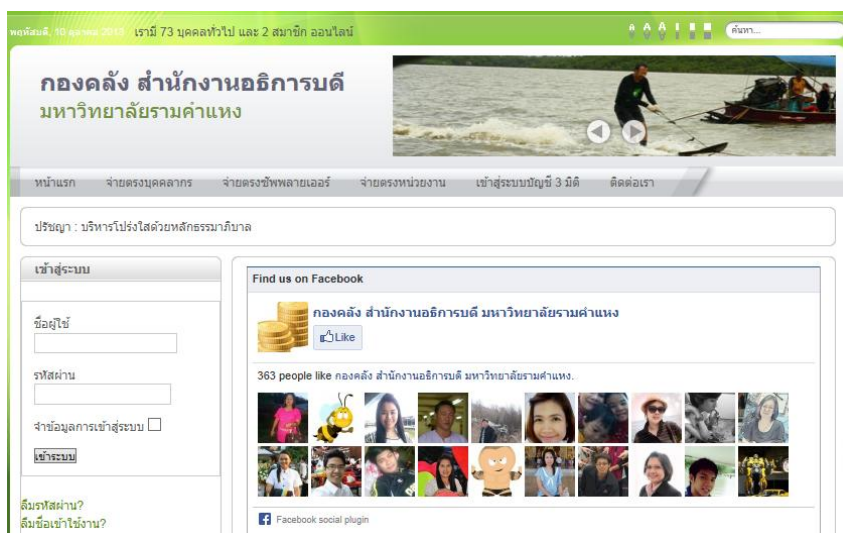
พฤหัสบดี, 10 ตุลาคม 2013 เรามี 73 บุคคลทั่วไป และ 2 สมาชิก ออนไลน์

ค้นหา...

กองคลัง สำนักงานอธิการบดี
มหาวิทยาลัยรามคำแหง

หน้าแรก จ่ายตรงบุคคลากร จ่ายตรงซัพพลายเออร์ จ่ายตรงหน่วยงาน เข้าสู่ระบบบัญชี 3 มิติ ติดต่อเรา

ปรัชญา : บริหารโปร่งใสด้วยหลักธรรมาภิบาล

เข้าสู่ระบบ

ชื่อผู้ใช้

รหัสผ่าน

จำข้อมูลการเข้าสู่ระบบ

เข้าระบบ

ลืมรหัสผ่าน?
ลืมชื่อเข้าใช้งาน?

Find us on Facebook

กองคลัง สำนักงานอธิการบดี มหาวิทยาลัยรามคำแหง

Like

363 people like กองคลัง สำนักงานอธิการบดี มหาวิทยาลัยรามคำแหง.

Facebook social plugin